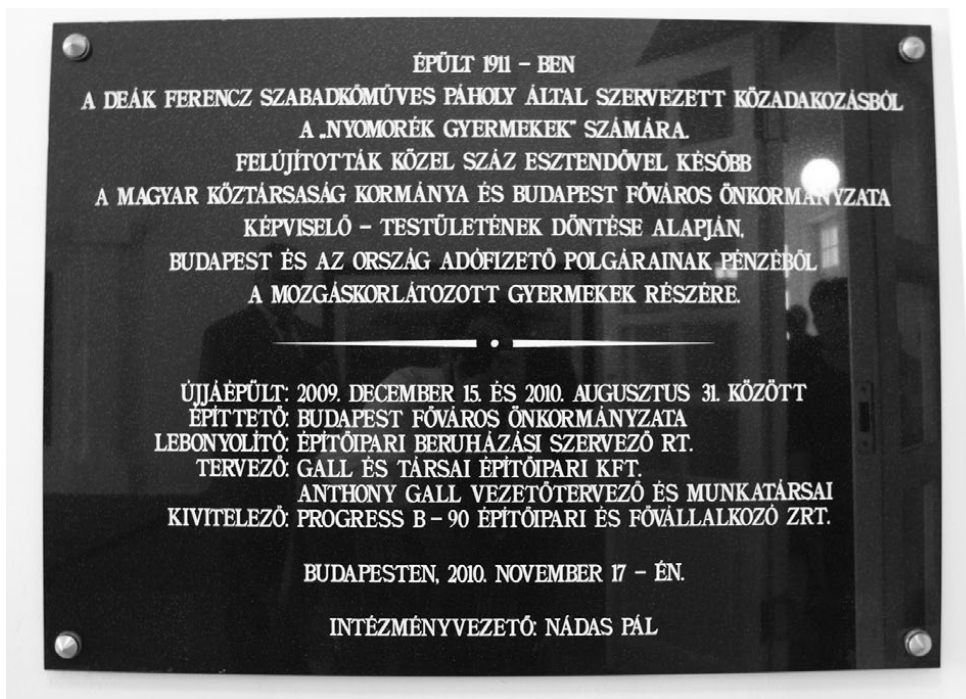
ÉPÜLT 1911 – BEN
A DEÁK FERENCZ SZABADKŐMŰVES PÁHOLY ÁLTAL SZERVEZETT KÖZADAKOZÁSBÓL
A „NYOMORÉK GYERMEKEK" SZÁMÁRA.
FELÚJITOTTÁK KÖZEL SZÁZ ESZTENDŐVEL KÉSŐBB
A MAGYAR KÖZTÁRSASÁG KORMÁNYA ÉS BUDAPEST FŐVÁROS ÖNKORMÁNYZATA
KÉPVISELŐ – TESTÜLETÉNEK DÖNTÉSE ALAPJÁN,
BUDAPEST ÉS AZ ORSZÁG ADÓFIZETŐ POLGÁRAINAK PÉNZÉBŐL
A MOZGÁSKORLÁTOZOTT GYERMEKEK RÉSZÉRE.

ÚJJÁÉPÜLT: 2009. DECEMBER 15. ÉS 2010. AUGUSZTUS 31. KÖZÖTT
ÉPÍTTETŐ: BUDAPEST FŐVÁROS ÖNKORMÁNYZATA
LEBONYOLÍTÓ: ÉPÍTŐIPARI BERUHÁZÁSI SZERVEZŐ RT.
TERVEZŐ: GALL ÉS TÁRSAI ÉPÍTŐIPARI KFT.
ANTHONY GALL VEZETŐTERVEZŐ ÉS MUNKATÁRSAI
KIVITELEZŐ: PROGRESS B – 90 ÉPÍTŐIPARI ÉS FŐVÁLLALKOZÓ ZRT.

BUDAPESTEN, 2010. NOVEMBER 17 – ÉN.

INTÉZMÉNYVEZETŐ: NÁDAS PÁL